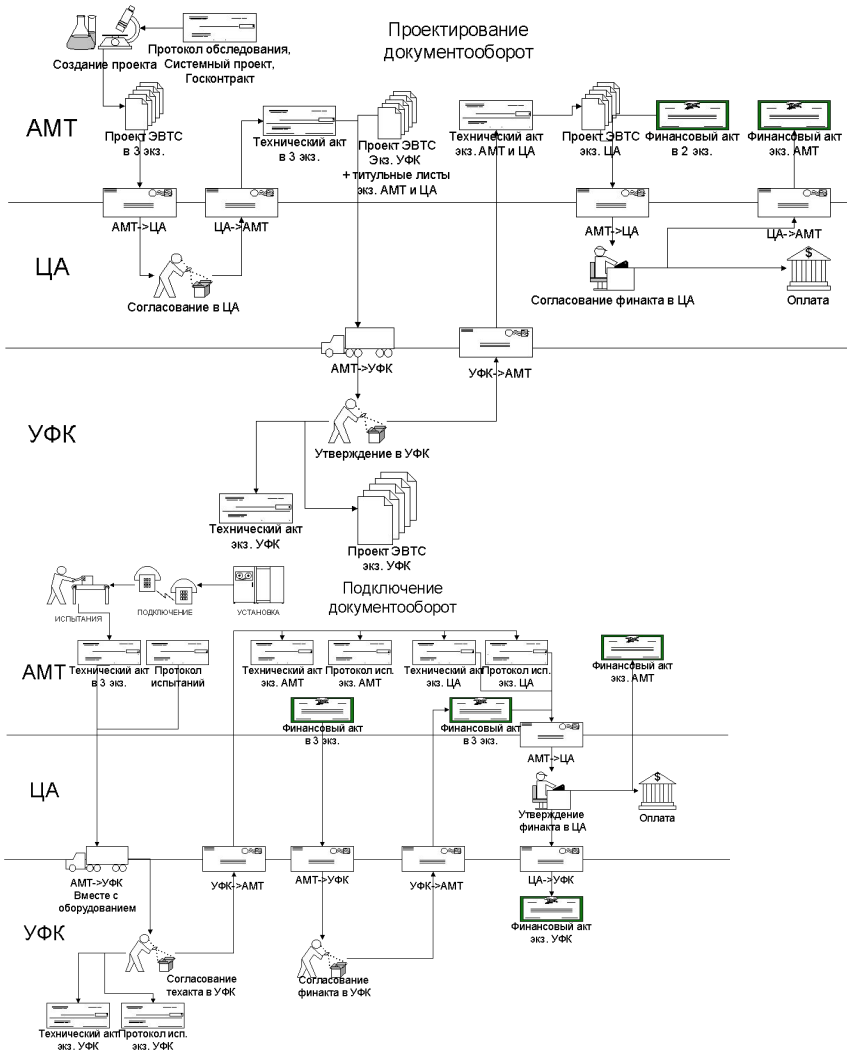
Проектирование документооборот

Протокол обследования, Системный проект, Госконтракт

Создание проекта

АМТ

Проект ЭВТС в 3 экз.

Технический акт в 3 экз.

Проект ЭВТС Экз. УФК + титульные листы экз. АМТ и ЦА

Технический акт экз. АМТ и ЦА

Проект ЭВТС экз. ЦА

Финансовый акт в 2 экз.

Финансовый акт экз. АМТ

АМТ->ЦА

ЦА->АМТ

АМТ->ЦА

ЦА->АМТ

ЦА

Согласование в ЦА

Согласование финакта в ЦА

Оплата

АМТ->УФК

УФК->АМТ

УФК

Утверждение в УФК

Технический акт экз. УФК

Проект ЭВТС экз. УФК

Подключение документооборот

ИСПЫТАНИЯ

ПОДКЛЮЧЕНИЕ

УСТАНОВКА

АМТ

Технический акт в 3 экз.

Протокол испытаний

Технический акт экз. АМТ

Протокол исп. экз. АМТ

Технический акт экз. ЦА

Протокол исп. экз. ЦА

Финансовый акт экз. АМТ

Финансовый акт в 3 экз.

Финансовый акт в 3 экз.

АМТ->ЦА

ЦА

Утверждение финакта в ЦА

Оплата

АМТ->УФК Вместе с оборудованием

УФК->АМТ

АМТ->УФК

УФК->АМТ

ЦА->УФК

Финансовый акт экз. УФК

УФК

Согласование техакта в УФК

Согласование финакта в УФК

Технический акт экз. УФК

Протокол исп. экз. УФК